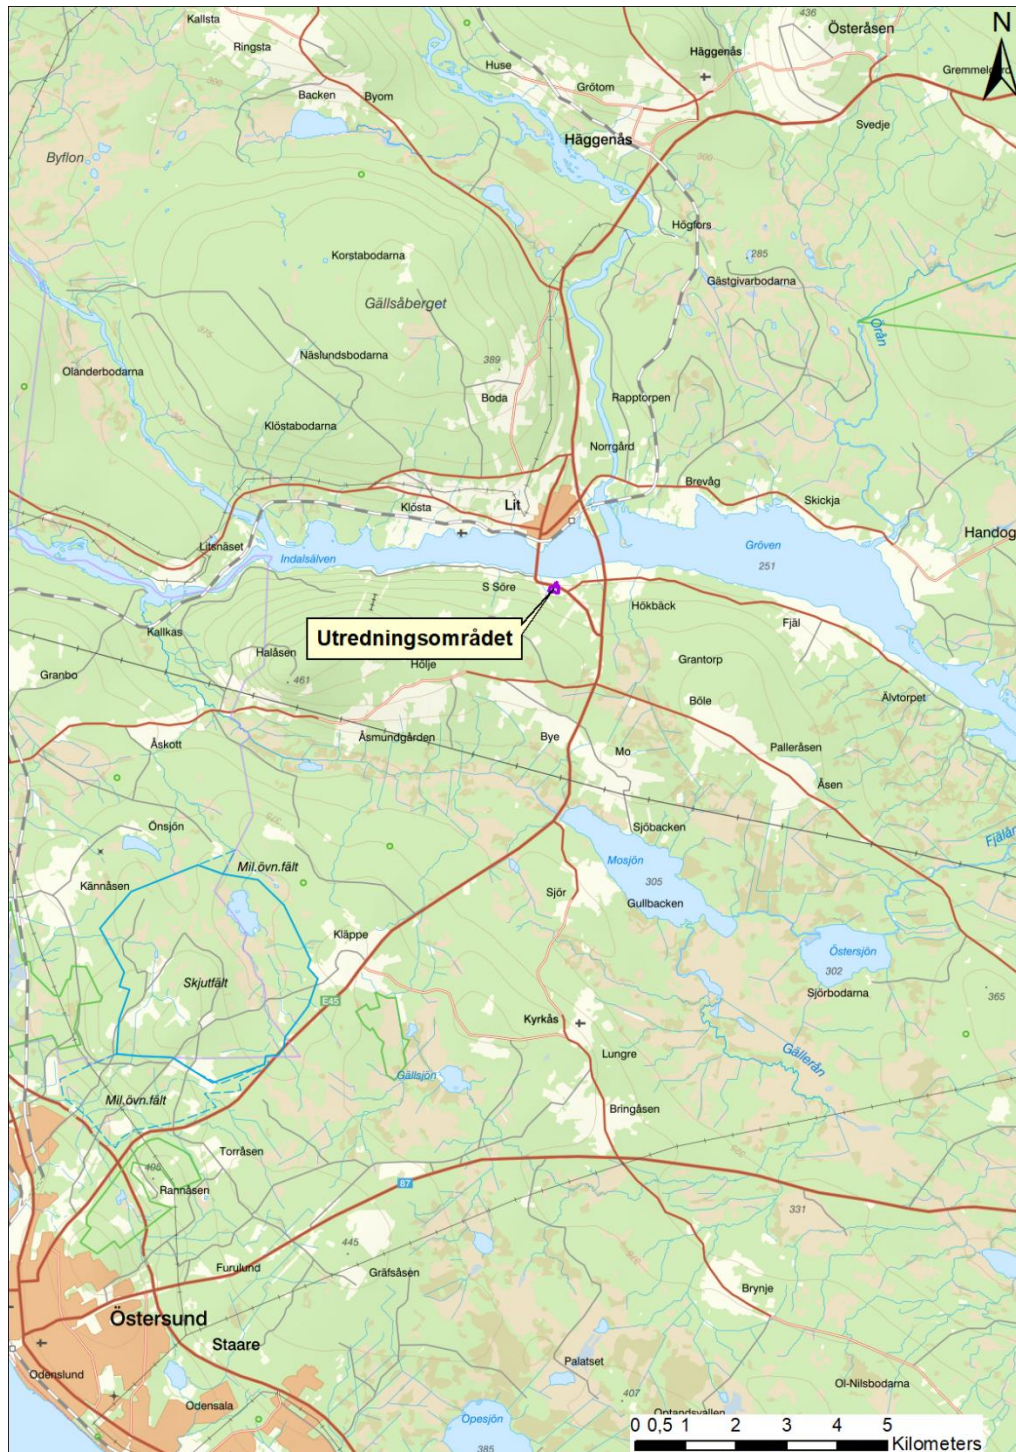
N

Kallsta
Ringsta
Backen
Byom
Huse
Grötom
Häggenås
Häggenås
Österåsen
Gremmelbo
Svedje
Byflon
Korstabodarna
Högfors
285
Gästgivarbodarna
Gällsåberget
Orån
Näslundsbodarna
389
Olanderbodarna
Boda
Rapptorpen
Klöstabodarna
Norrgård
Brevåg
Skickja
Klösta
Lit
Handog
Litsnäset
Indalsälven
Gröven
251
S Söre
Hökbäck
Kallkas
Utredningsområdet
Fjäl
Halåsen
Hölje
Grantorp
Granbo
461
Böle
Älvtorpet
Åskott
Åsmundgården
Bye
Mo
Palleråsen
Åsen
Önsjön
Sjöbacken
Mosjön
Fjälån
Mil.övn.fält
Kännåsen
305
Sjör
Gullbacken
Kläppe
Östersjön
302
Skjutfält
Sjörbodarna
365
E45
Kyrkås
Lungre
Gällerån
Gällsjön
Mil.övn.fält
Bringåsen
Torråsen
Rannåsen
87
331
445
Furulund
Gräfsåsen
Brynje
Östersund
Staare
Odenslund
Palatset
Ol-Nilsbodarna
Odensala
407
Opesjön
Optandsvallen
385
0 0,5 1 2 3 4 5
Kilometers